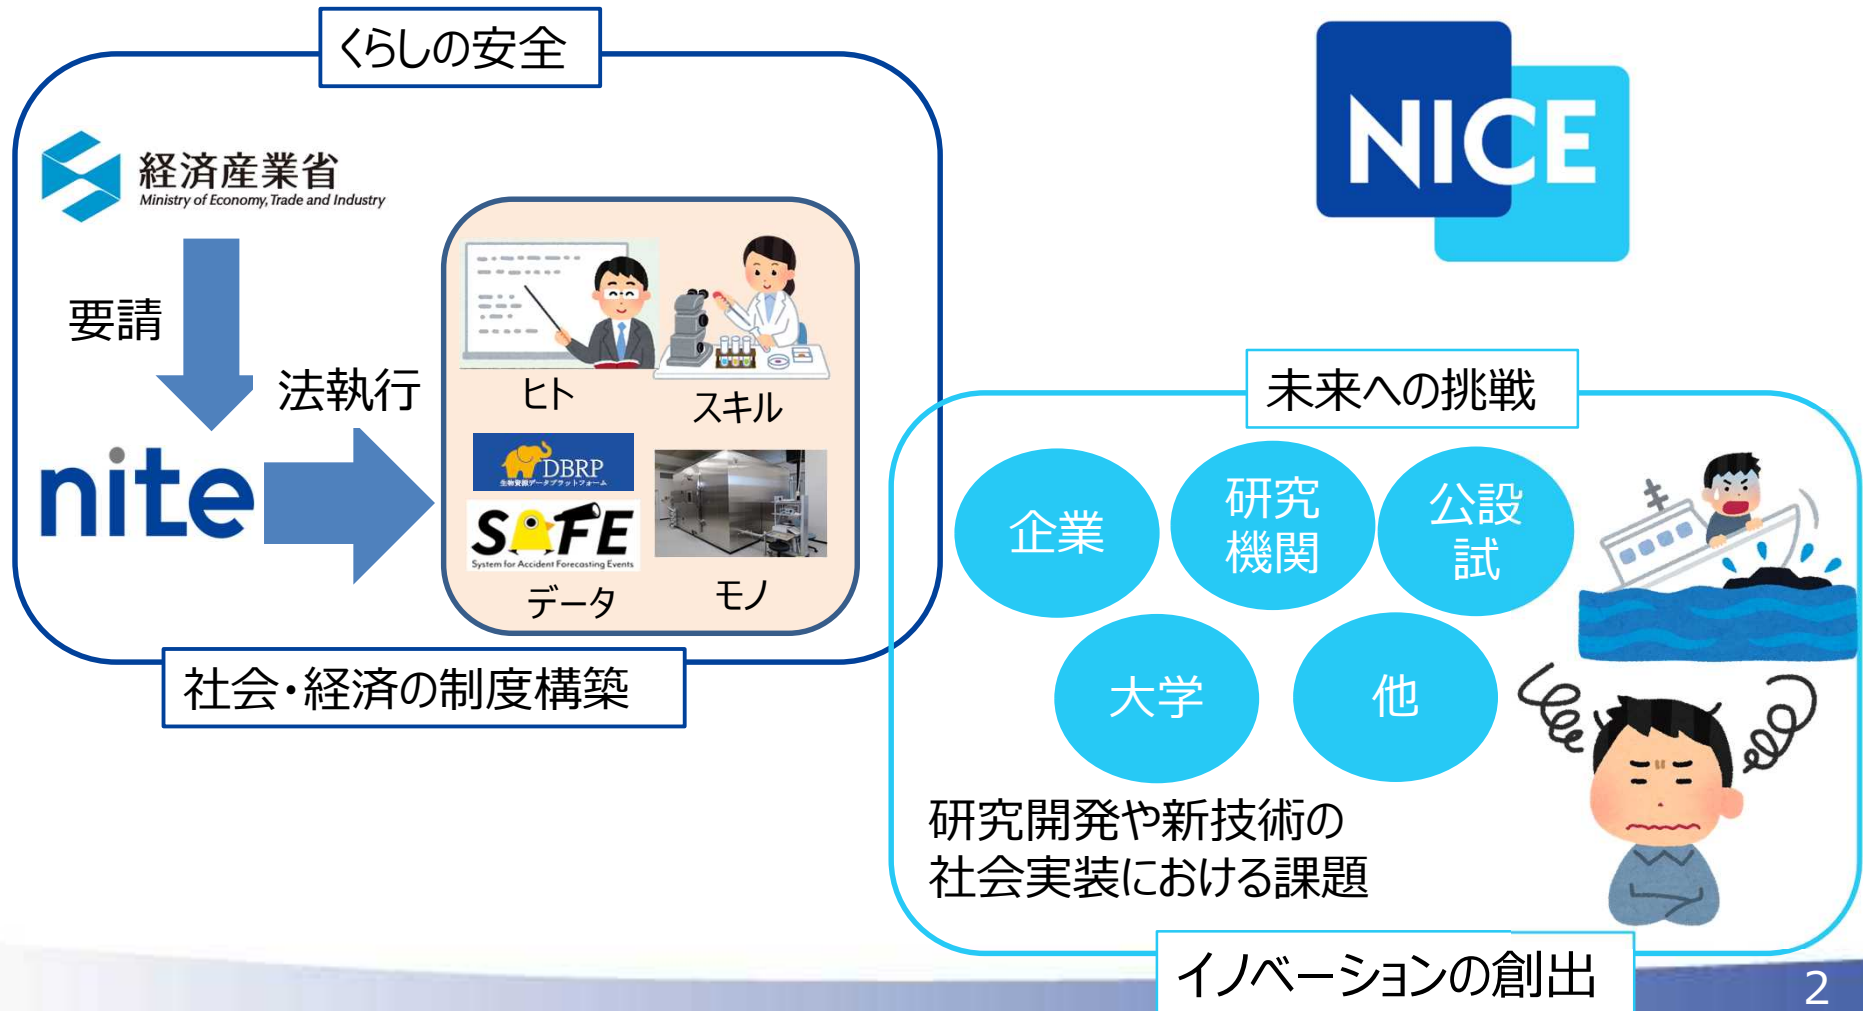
くらしの安全

経済産業省
Ministry of Economy, Trade and Industry

要請

nite

法執行

ヒト

スキル

DBRP
生物資源データプラットフォーム

SAFE
System for Accident Forecasting Events

データ

モノ

社会・経済の制度構築

NICE

未来への挑戦

企業

研究機関

公設試

大学

他

研究開発や新技術の社会実装における課題

イノベーションの創出

2